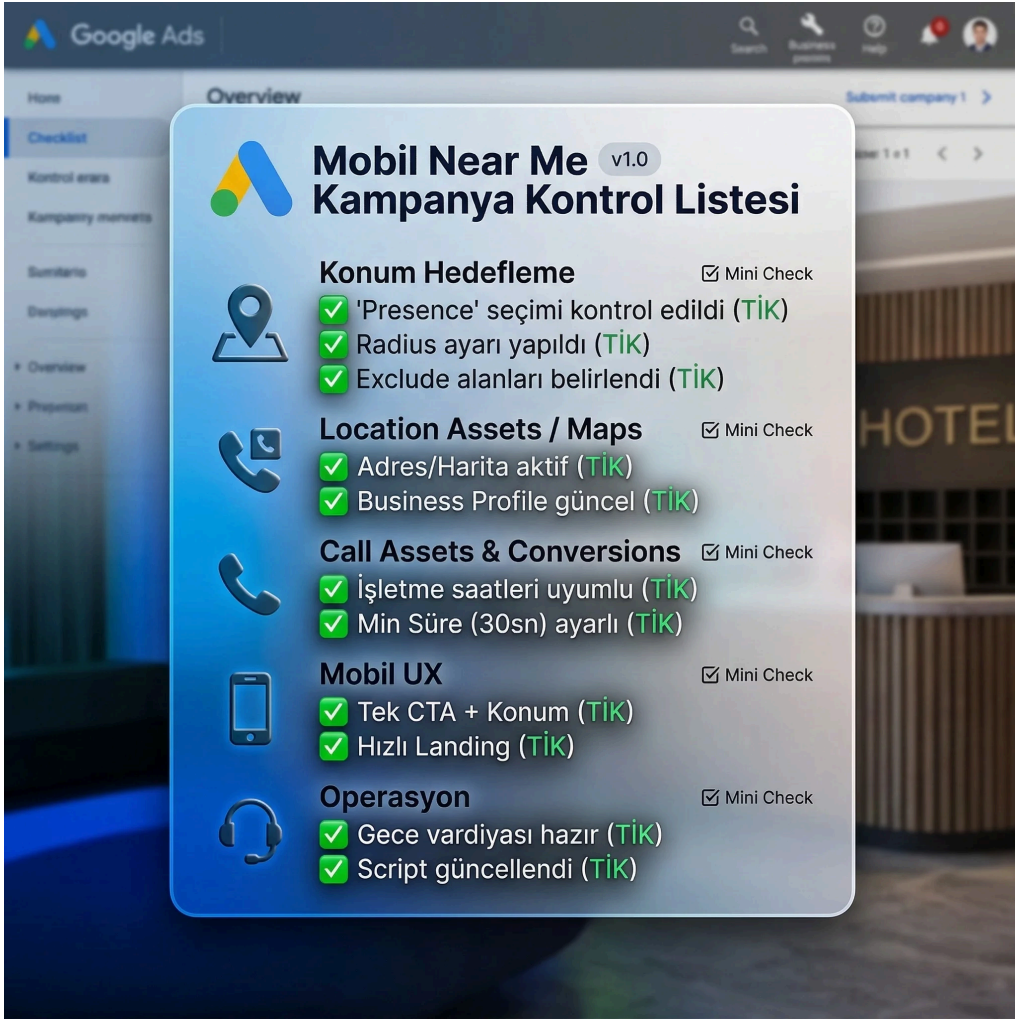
Google Ads

Search Business Help

Home
Checklist
Kontrol erara
Kampanry menvets
Sumitaris
Dwsings
Overview
Prepenan
Settings

Overview

Submit campany 1

1 of 1

Mobil Near Me v1.0
Kampanya Kontrol Listesi

Konum Hedefleme
☑ Mini Check
✅ 'Presence' seçimi kontrol edildi (TİK)
✅ Radius ayarı yapıldı (TİK)
✅ Exclude alanları belirlendi (TİK)

Location Assets / Maps
☑ Mini Check
✅ Adres/Harita aktif (TİK)
✅ Business Profile güncel (TİK)

Call Assets & Conversions
☑ Mini Check
✅ İşletme saatleri uyumlu (TİK)
✅ Min Süre (30sn) ayarlı (TİK)

Mobil UX
☑ Mini Check
✅ Tek CTA + Konum (TİK)
✅ Hızlı Landing (TİK)

Operasyon
☑ Mini Check
✅ Gece vardiyası hazır (TİK)
✅ Script güncellendi (TİK)

HOTEL